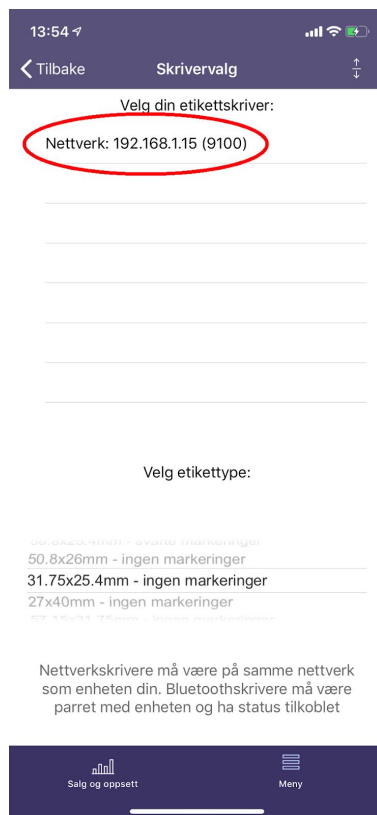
13:54

Tilbake

Skrivervalg

Velg din etikettskriver:

Nettverk: 192.168.1.15 (9100)

Velg etikettype:

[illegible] - svarte markeringer

50.8x26mm - ingen markeringer

31.75x25.4mm - ingen markeringer

27x40mm - ingen markeringer

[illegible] - ingen markeringer

Nettverkskrivere må være på samme nettverk som enheten din. Bluetoothskrivere må være parret med enheten og ha status tilkoblet

Salg og oppsett

Meny